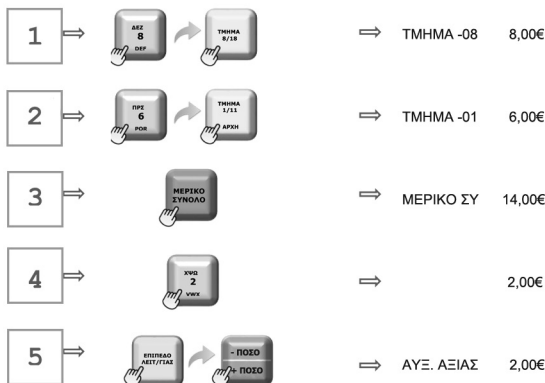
1 ⇒ ΔΕΖ 8 DEF ΤΜΗΜΑ 8/18 ⇒ ΤΜΗΜΑ -08 8,00€

2 ⇒ ΠΡΣ 6 POR ΤΜΗΜΑ 1/11 ΑΡΧΗ ⇒ ΤΜΗΜΑ -01 6,00€

3 ⇒ ΜΕΡΙΚΟ ΣΥΝΟΛΟ ⇒ ΜΕΡΙΚΟ ΣΥ 14,00€

4 ⇒ ΧΨΩ 2 VWX ⇒ 2,00€

5 ⇒ ΕΠΙΠΕΔΟ ΛΕΙΤ/ΓΙΑΣ - ΠΟΣΟ + ΠΟΣΟ ⇒ ΑΥΞ. ΑΞΙΑΣ 2,00€